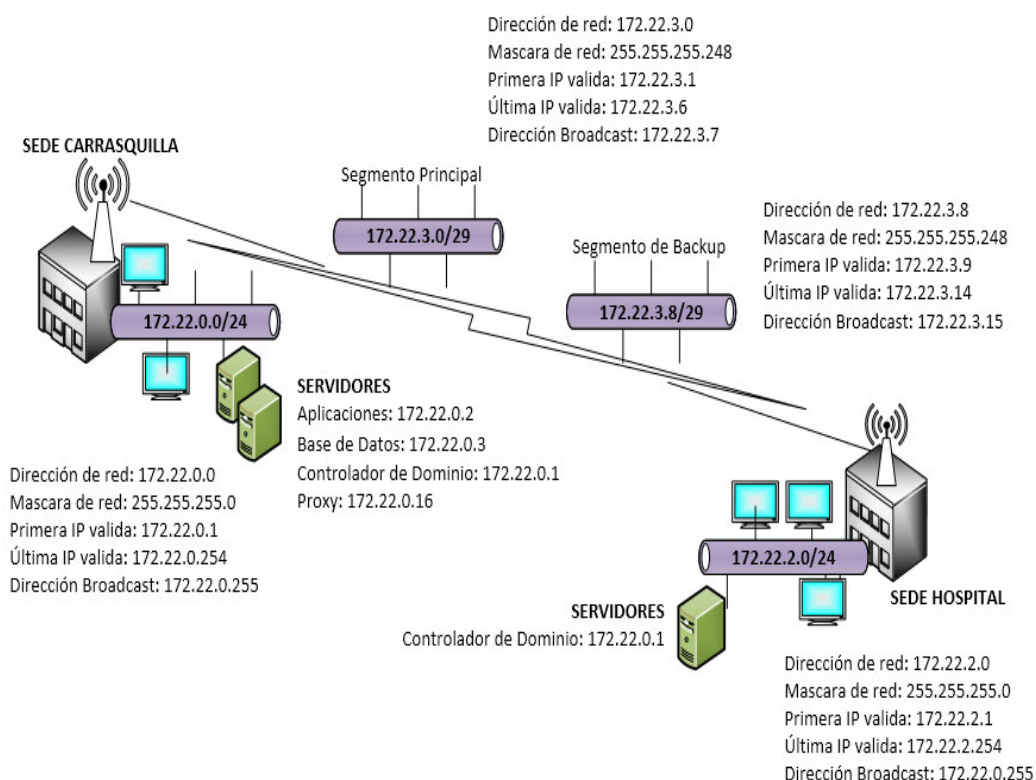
Dirección de red: 172.22.3.0
Mascara de red: 255.255.255.248
Primera IP valida: 172.22.3.1
Última IP valida: 172.22.3.6
Dirección Broadcast: 172.22.3.7

SEDE CARRASQUILLA

Segmento Principal

172.22.3.0/29

Dirección de red: 172.22.3.8
Mascara de red: 255.255.255.248
Primera IP valida: 172.22.3.9
Última IP valida: 172.22.3.14
Dirección Broadcast: 172.22.3.15

Segmento de Backup

172.22.3.8/29

172.22.0.0/24

SERVIDORES
Aplicaciones: 172.22.0.2
Base de Datos: 172.22.0.3
Controlador de Dominio: 172.22.0.1
Proxy: 172.22.0.16

Dirección de red: 172.22.0.0
Mascara de red: 255.255.255.0
Primera IP valida: 172.22.0.1
Última IP valida: 172.22.0.254
Dirección Broadcast: 172.22.0.255

172.22.2.0/24

SERVIDORES
Controlador de Dominio: 172.22.0.1

SEDE HOSPITAL

Dirección de red: 172.22.2.0
Mascara de red: 255.255.255.0
Primera IP valida: 172.22.2.1
Última IP valida: 172.22.2.254
Dirección Broadcast: 172.22.0.255